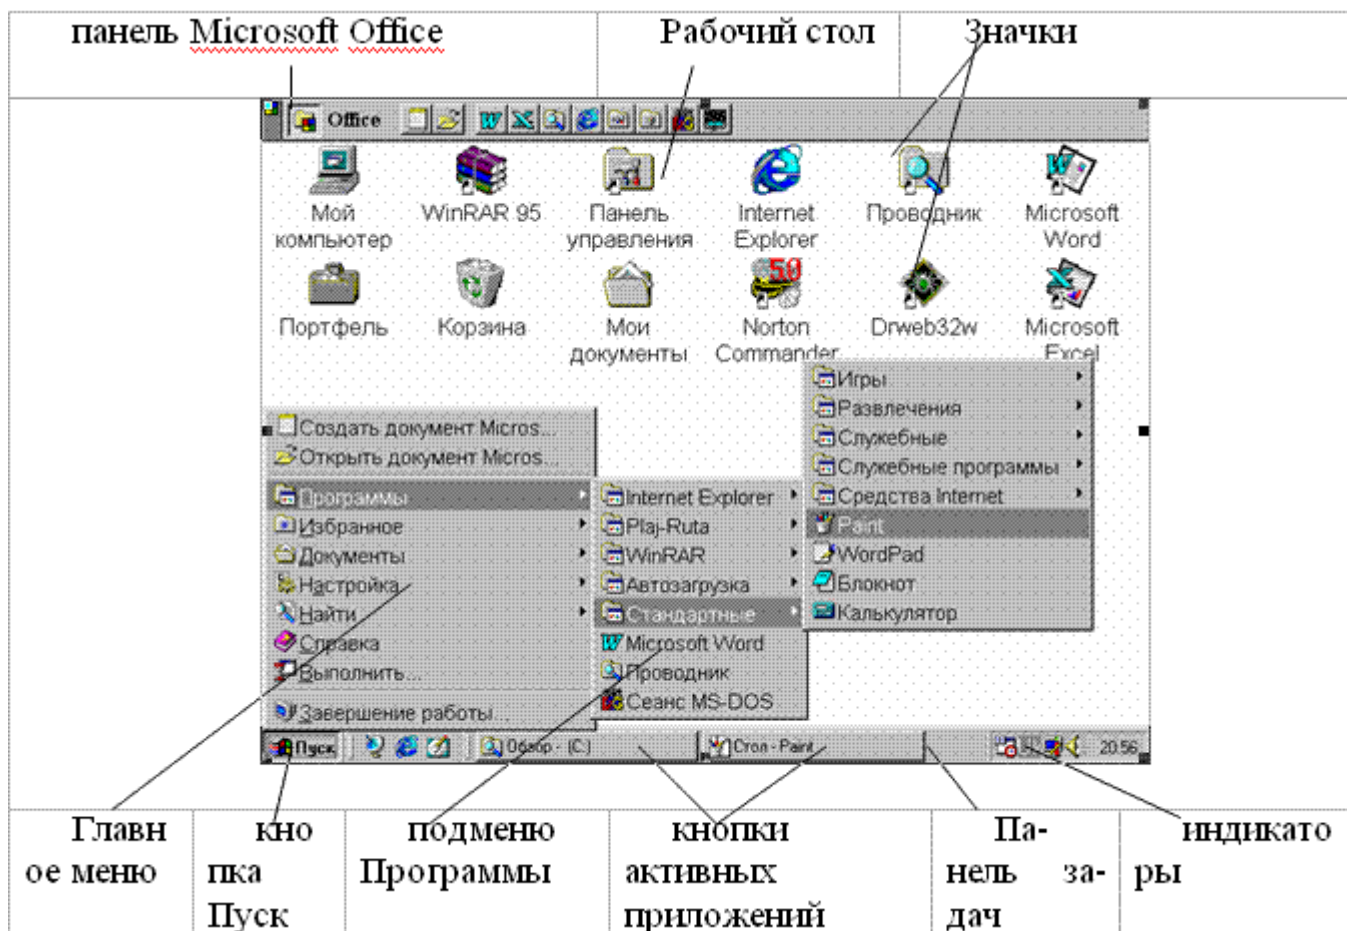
| панель Microsoft Office | Рабочий стол | Значки |
|---|---|---|

Office

Мой компьютер

WinRAR 95

Панель управления

Internet Explorer

Проводник

Microsoft Word

Портфель

Корзина

Мои документы

Norton Commander

Drweb32w

Microsoft Excel

Создать документ Micros...

Открыть документ Micros...

Программы

Избранное

Документы

Настройка

Найти

Справка

Выполнить...

Завершение работы...

Internet Explorer

Plaj-Ruta

WinRAR

Автозагрузка

Стандартные

Microsoft Word

Проводник

Сеанс MS-DOS

Игры

Развлечения

Служебные

Служебные программы

Средства Internet

Paint

WordPad

Блокнот

Калькулятор

Пуск

Обзор - (C:)

Стол - Paint

20:56

| Главное меню | кнопка Пуск | подменю Программы | кнопки активных приложений | Панель задач | индикаторы |
|---|---|---|---|---|---|